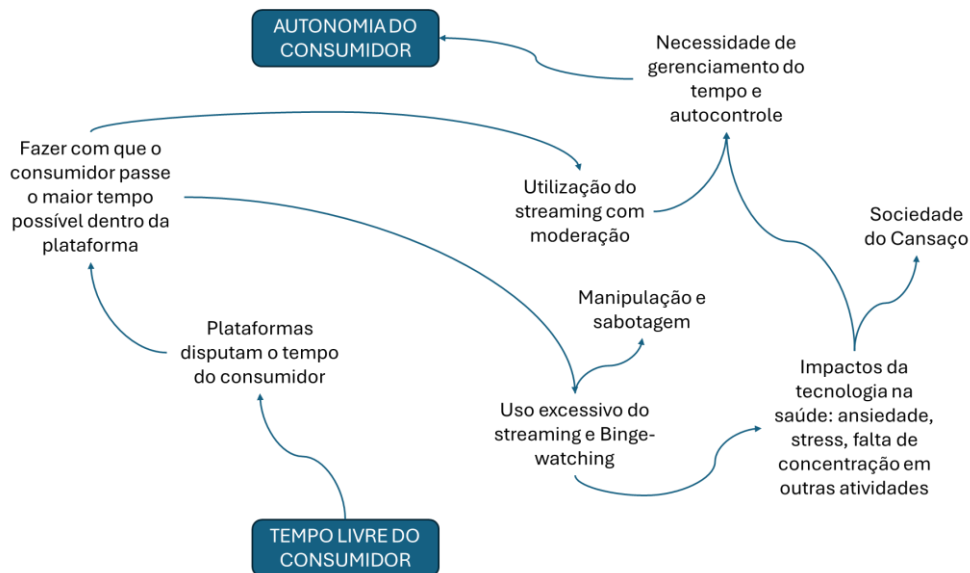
AUTONOMIA DO CONSUMIDOR

Necessidade de gerenciamento do tempo e autocontrole

Fazer com que o consumidor passe o maior tempo possível dentro da plataforma

Utilização do streaming com moderação

Sociedade do Cansaço

Manipulação e sabotagem

Plataformas disputam o tempo do consumidor

Impactos da tecnologia na saúde: ansiedade, stress, falta de concentração em outras atividades

Uso excessivo do streaming e Binge-watching

TEMPO LIVRE DO CONSUMIDOR